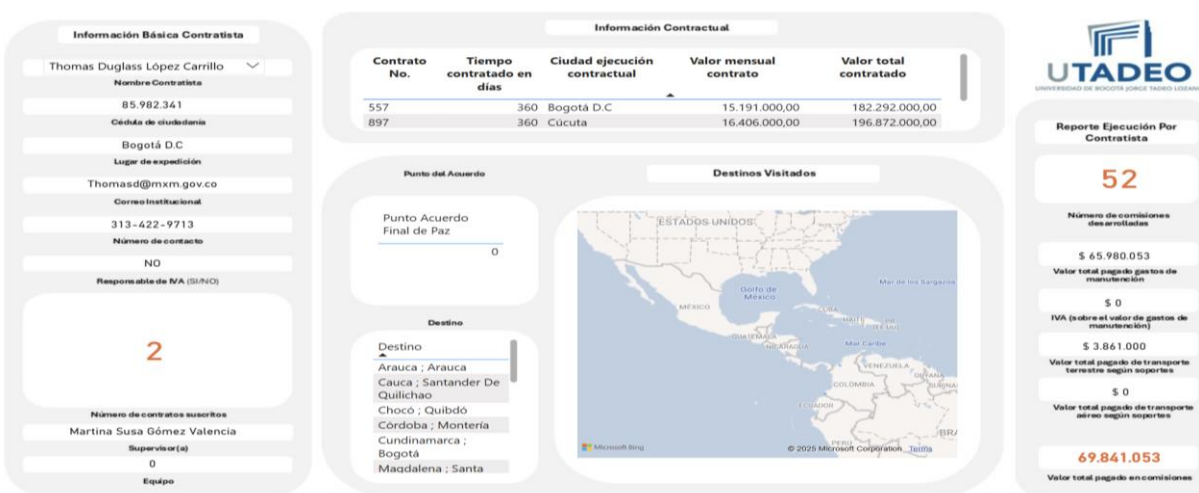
Información Básica Contratista

Thomas Duglass López Carrillo

Nombre Contratista

85.982.341

Cédula de ciudadanía

Bogotá D.C

Lugar de expedición

Thomasd@mxm.gov.co

Correo Institucional

313-422-9713

Número de contacto

NO

Responsable de IVA (SI/NO)

2

Número de contratos suscritos

Martina Susa Gómez Valencia

Supervisor(a)

0

Equipo

Información Contractual

| Contrato No. | Tiempo contratado en días | Ciudad ejecución contractual | Valor mensual contrato | Valor total contratado |
|---|---|---|---|---|
| 557 | 360 | Bogotá D.C | 15.191.000,00 | 182.292.000,00 |
| 897 | 360 | Cúcuta | 16.406.000,00 | 196.872.000,00 |

Punto del Acuerdo

Punto Acuerdo Final de Paz

0

Destino

Destino
Arauca ; Arauca
Cauca ; Santander De Quilichao
Chocó ; Quibdó
Córdoba ; Montería
Cundinamarca ; Bogotá
Magdalena ; Santa

Destinos Visitados

ESTADOS UNIDOS
Golfo de México
MÉXICO
CUBA
HAITÍ
GUATEMALA
NICARAGUA
Mar Caribe
VENEZUELA
GUYANA
SURINAM
COLOMBIA
ECUADOR
PERÚ
BRA
Mar de los Sargazos
Microsoft Bing
© 2025 Microsoft Corporation Terms

UTADEO
UNIVERSIDAD DE BOGOTÁ JORGE TADEO LOZANO

Reporte Ejecución Por Contratista

52

Número de comisiones desarrolladas

$ 65.980.053

Valor total pagado gastos de manutención

$ 0

IVA (sobre el valor de gastos de manutención)

$ 3.861.000

Valor total pagado de transporte terrestre según soportes

$ 0

Valor total pagado de transporte aéreo según soportes

69.841.053

Valor total pagado en comisiones